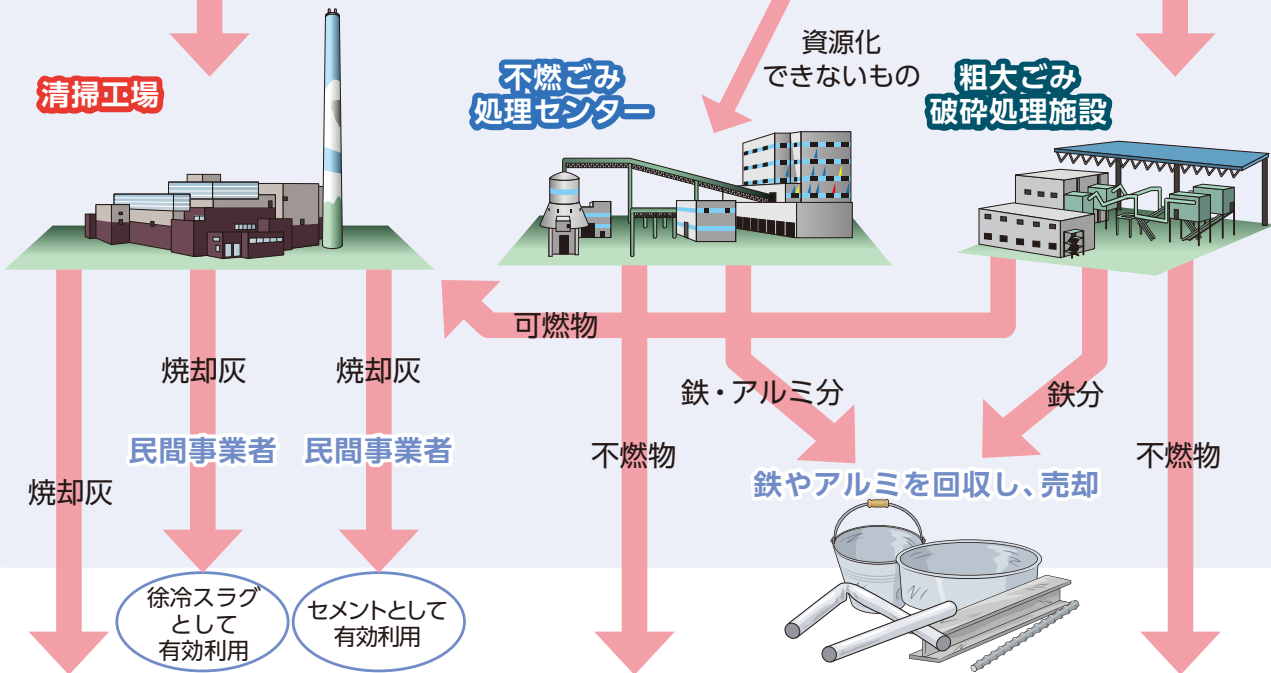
清掃工場

不燃ごみ
処理センター

資源化
できないもの

粗大ごみ
破砕処理施設

可燃物

焼却灰

焼却灰

民間事業者

民間事業者

焼却灰

鉄・アルミ分

鉄分

不燃物

不燃物

鉄やアルミを回収し、売却

徐冷スラグ
として
有効利用

セメントとして
有効利用